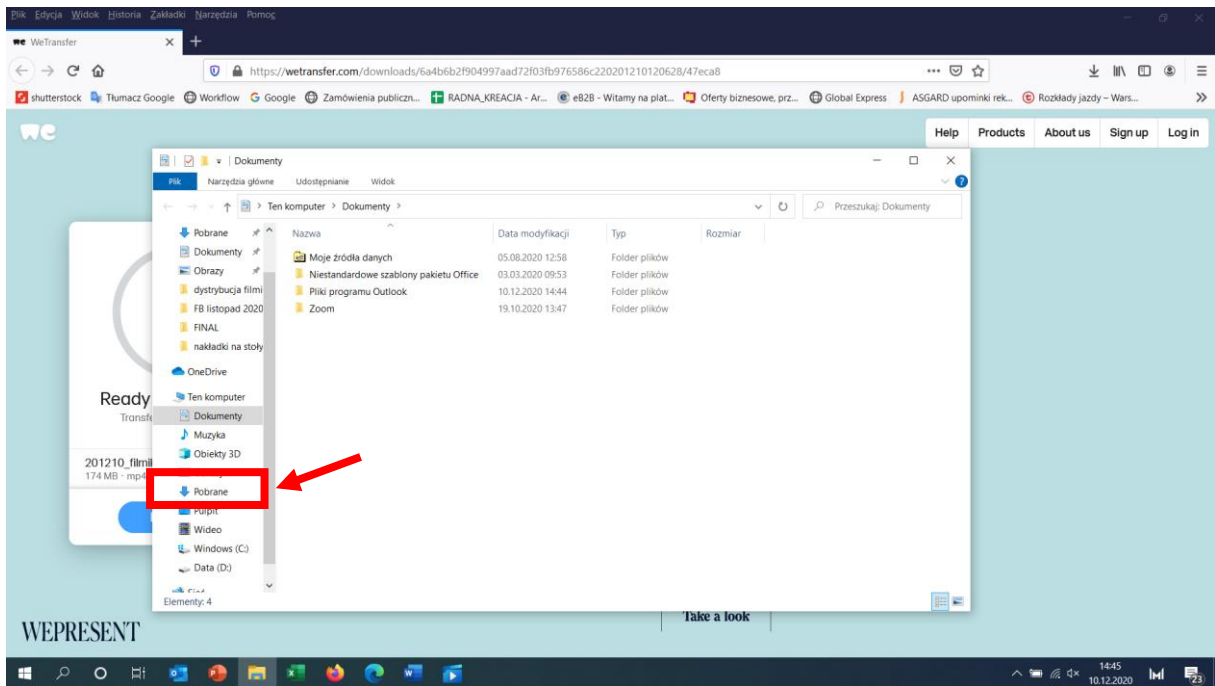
Plik Edycja Widok Historia Zakładki Narzędzia Pomoc

WeTransfer

https://wetransfer.com/downloads/6a4b6b2f904997aad72f03fb976586c220201210120628/47eca8

shutterstock Tłumacz Google Workflow Google Zamówienia publiczn... RADNA_KREACJA - Ar... eB2B - Witamy na plat... Oferty biznesowe, prz... Global Express ASGARD upominki rek... Rozkłady jazdy – Wars...

Help Products About us Sign up Log in

Dokumenty

Plik Narzędzia główne Udostępnianie Widok

Ten komputer > Dokumenty >

Przeszukaj: Dokumenty

Pobrane
Dokumenty
Obrazy
dystrybucja filmi
FB listopad 2020
FINAL
nakładki na stoły
OneDrive
Ten komputer
Dokumenty
Muzyka
Obiekty 3D
Pobrane
Pulpit
Wideo
Windows (C:)
Data (D:)

| Nazwa | Data modyfikacji | Typ | Rozmiar |
|---|---|---|---|
| Moje źródła danych | 05.08.2020 12:58 | Folder plików | |
| Niestandardowe szablony pakietu Office | 03.03.2020 09:53 | Folder plików | |
| Pliki programu Outlook | 10.12.2020 14:44 | Folder plików | |
| Zoom | 19.10.2020 13:47 | Folder plików | |

Elementy: 4

Ready
Transfe

201210_filmil
174 MB · mp4

WEPRESENT

Take a look

14:45
10.12.2020